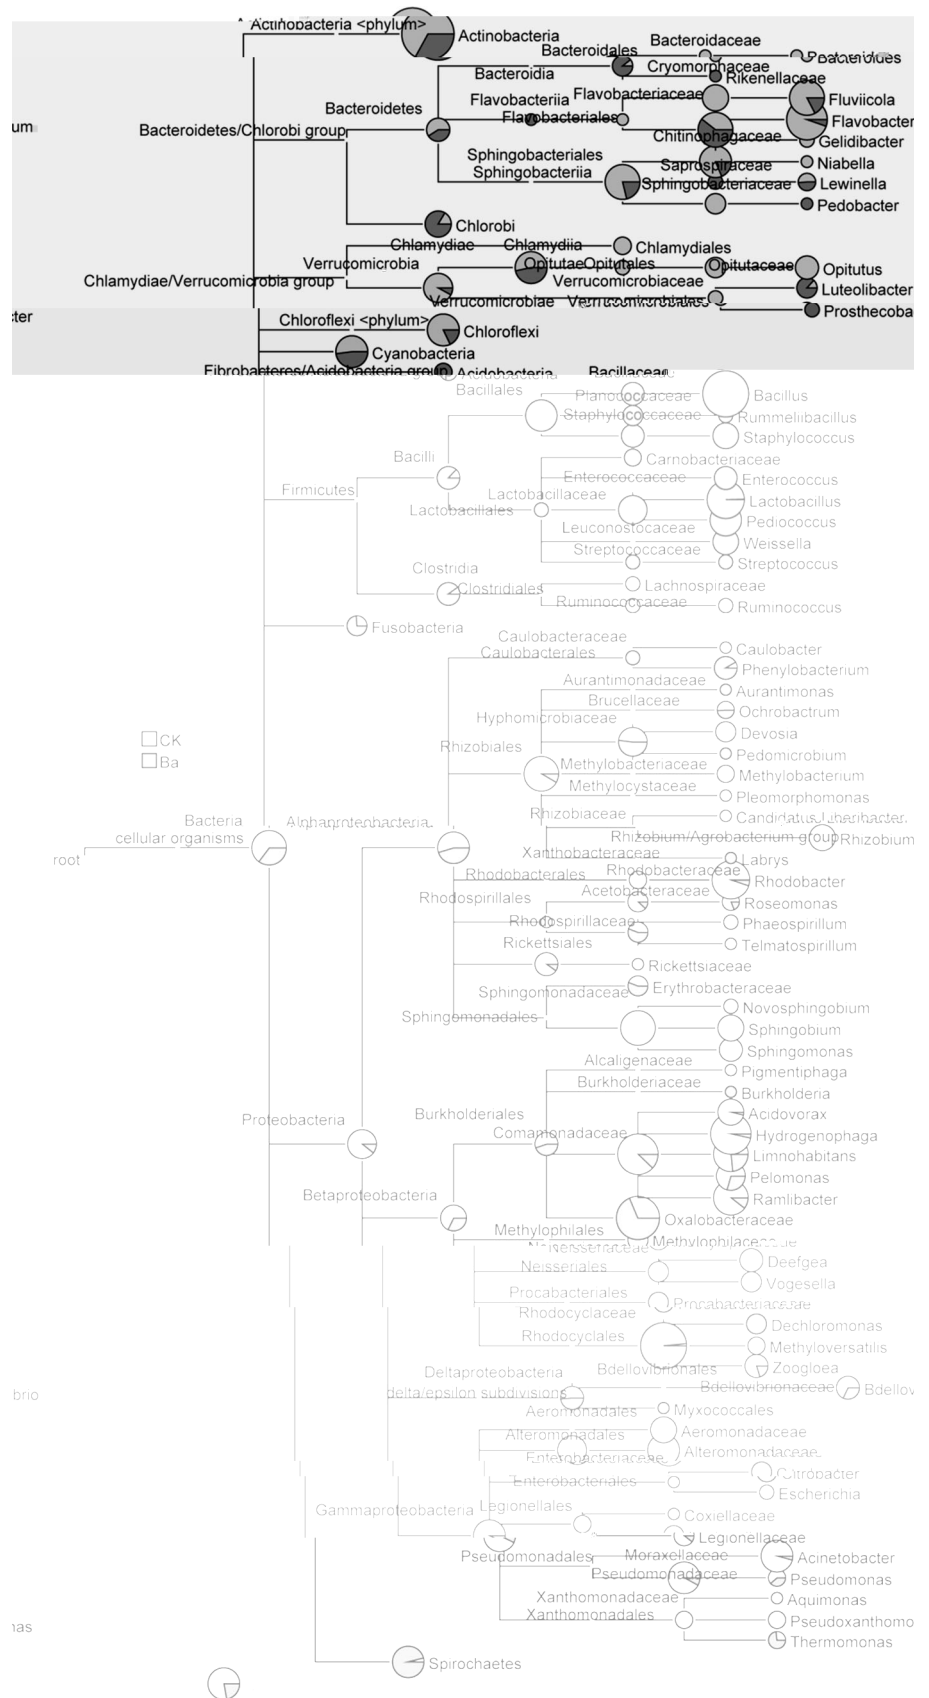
Actinobacteria <phylum>
Actinobacteria
Bacteroidales
Bacteroidaceae
Bacteroides
Bacteroidia
Cryomorphaceae
Rikenellaceae
Bacteroidetes
Flavobacteriia
Flavobacteriaceae
Fluviicola
um
Bacteroidetes/Chlorobi group
Flavobacteriales
Flavobacter
Chitinophagaceae
Gelidibacter
Sphingobacteriales
Saprospiraceae
Niabella
Sphingobacteriia
Sphingobacteriaceae
Lewinella
Pedobacter
Chlorobi
Chlamydiae
Chlamydiia
Chlamydiales
Verrucomicrobia
Opitutae
Opitutales
Opitutaceae
Opitutus
Chlamydiae/Verrucomicrobia group
Verrucomicrobiaceae
Luteolibacter
Verrucomicrobiae
Verrucomicrobiales
Prosthecoba
cter
Chloroflexi <phylum>
Chloroflexi
Cyanobacteria
Fibrobacteres/Acidobacteria group
Acidobacteria
Bacillaceae
Bacillales
Planococcaceae
Bacillus
Staphylococcaceae
Rummeliibacillus
Staphylococcus
Bacilli
Carnobacteriaceae
Enterococcaceae
Enterococcus
Firmicutes
Lactobacillaceae
Lactobacillus
Lactobacillales
Pediococcus
Leuconostocaceae
Weissella
Streptococcaceae
Streptococcus
Clostridia
Lachnospiraceae
Clostridiales
Ruminococcaceae
Ruminococcus
Fusobacteria
Caulobacteraceae
Caulobacter
Caulobacterales
Phenylobacterium
Aurantimonadaceae
Aurantimonas
Brucellaceae
Ochrobactrum
Hyphomicrobiaceae
Devosia
Rhizobiales
Pedomicrobium
CK
Methylobacteriaceae
Methylobacterium
Ba
Methylocystaceae
Pleomorphomonas
Rhizobiaceae
Candidatus Liberibacter
Bacteria
Alphaproteobacteria
Rhizobium/Agrobacterium group
Rhizobium
cellular organisms
Xanthobacteraceae
root
Labrys
Rhodobacterales
Rhodobacteraceae
Rhodobacter
Rhodospirillales
Acetobacteraceae
Roseomonas
Rhodospirillaceae
Phaeospirillum
Rickettsiales
Telmatospirillum
Rickettsiaceae
Sphingomonadaceae
Erythrobacteraceae
Novosphingobium
Sphingomonadales
Sphingobium
Sphingomonas
Alcaligenaceae
Pigmentiphaga
Burkholderiaceae
Burkholderia
Burkholderiales
Acidovorax
Proteobacteria
Comamonadaceae
Hydrogenophaga
Limnohabitans
Pelomonas
Betaproteobacteria
Ramlibacter
Oxalobacteraceae
Methylophilales
Methylophilaceae
Neisseriaceae
Deefgea
Neisseriales
Vogesella
Procabacteriales
Procabacteriaceae
Rhodocyclaceae
Dechloromonas
Rhodocyclales
Methyloversatilis
Zoogloea
Deltaproteobacteria
Bdellovibrionales
brio
delta/epsilon subdivisions
Bdellovibrionaceae
Bdellov
Aeromonadales
Myxococcales
Alteromonadales
Aeromonadaceae
Enterobacteriaceae
Alteromonadaceae
Citrobacter
Enterobacteriales
Escherichia
Gammaproteobacteria
Legionellales
Coxiellaceae
Legionellaceae
Pseudomonadales
Moraxellaceae
Acinetobacter
Pseudomonadaceae
Pseudomonas
Xanthomonadaceae
Aquimonas
Xanthomonadales
Pseudoxanthomo
nas
Thermomonas
Spirochaetes